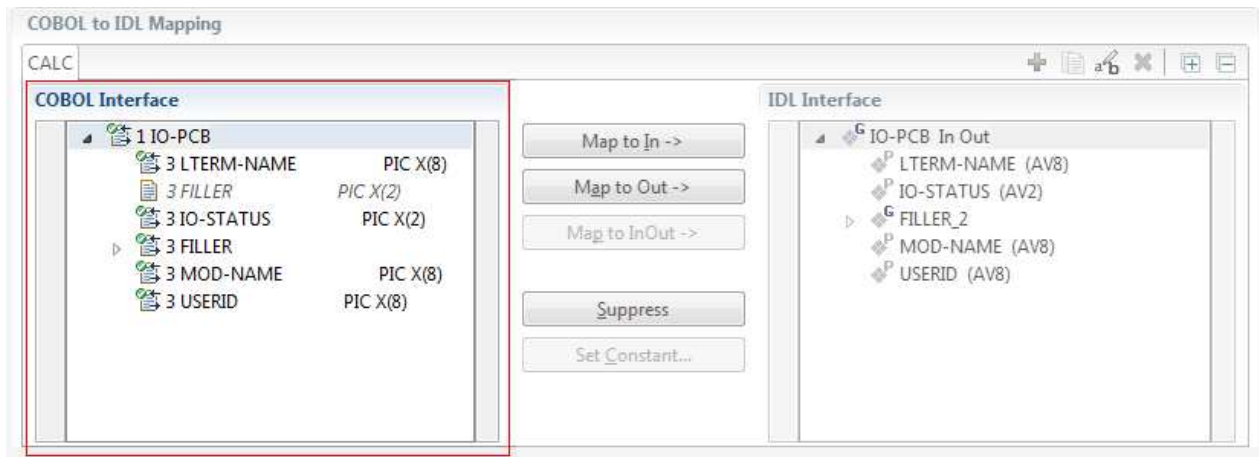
COBOL to IDL Mapping

CALC

COBOL Interface

1 IO-PCB
3 LTERM-NAME PIC X(8)
3 FILLER PIC X(2)
3 IO-STATUS PIC X(2)
3 FILLER
3 MOD-NAME PIC X(8)
3 USERID PIC X(8)

Map to In ->
Map to Out ->
Map to InOut ->
Suppress
Set Constant...

IDL Interface

IO-PCB In Out
LTERM-NAME (AV8)
IO-STATUS (AV2)
FILLER_2
MOD-NAME (AV8)
USERID (AV8)